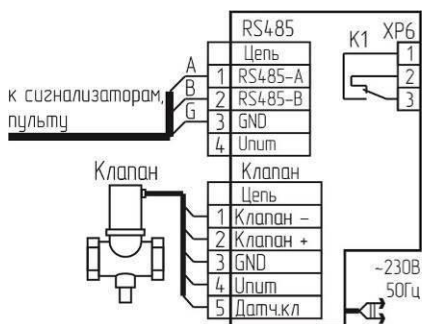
RS485

| | Цепь |
|---|---|
| 1 | RS485–A |
| 2 | RS485–B |
| 3 | GND |
| 4 | Uпит |

A
B
G
к сигнализаторам, пульту

K1 XP6
1
2
3

Клапан

Клапан

| | Цепь |
|---|---|
| 1 | Клапан – |
| 2 | Клапан + |
| 3 | GND |
| 4 | Uпит |
| 5 | Датч.кл |

~230В
50Гц